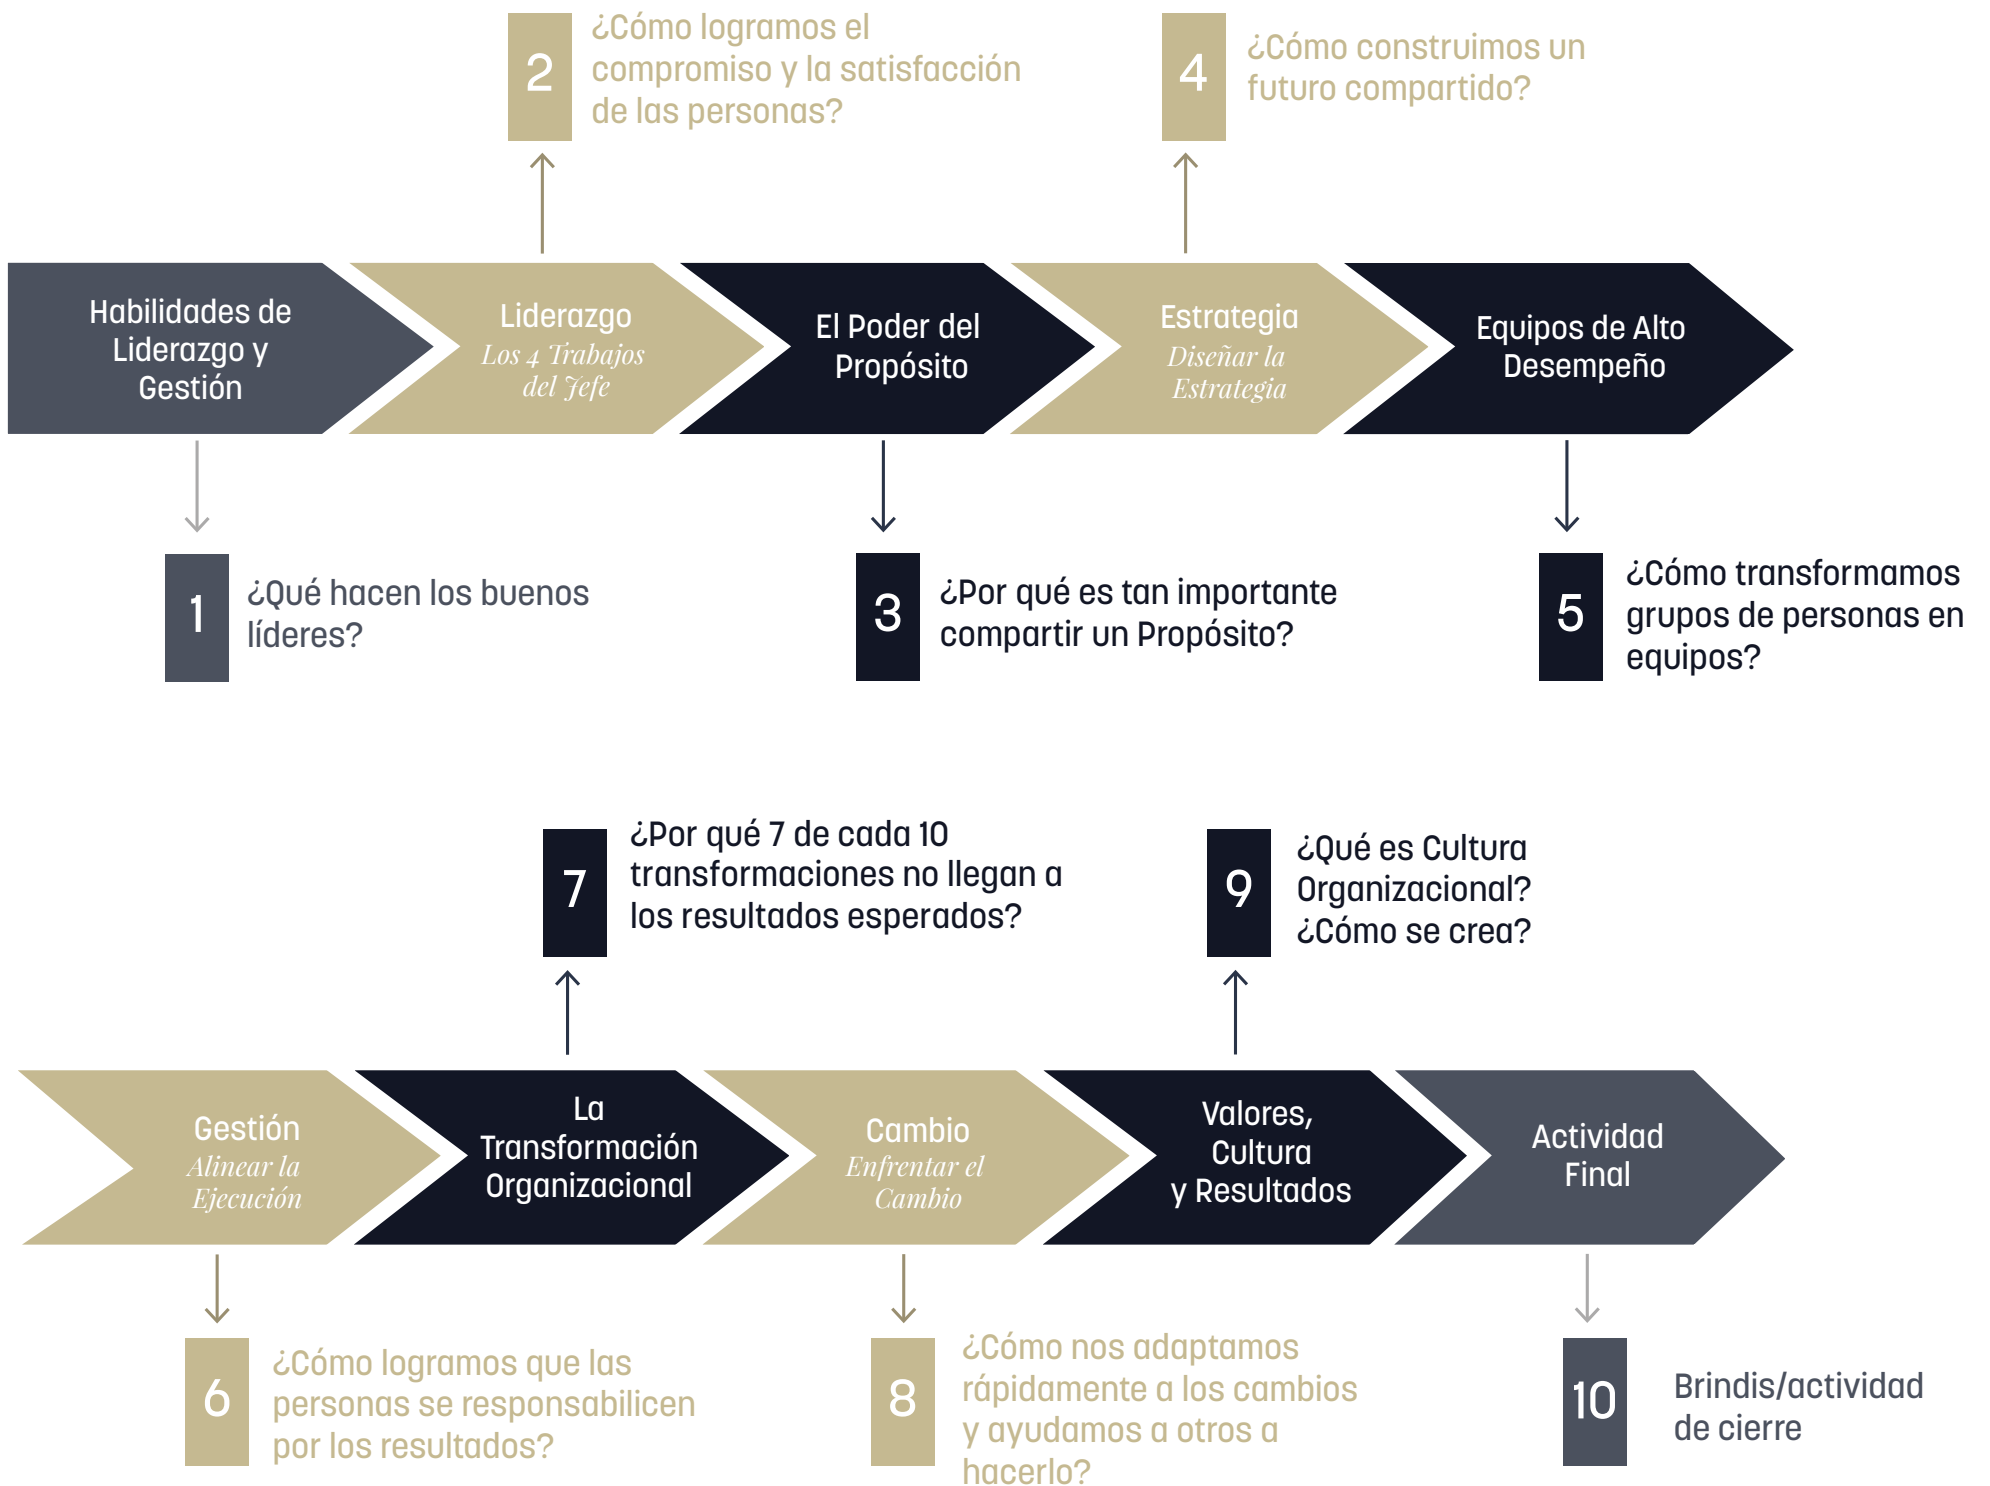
2 ¿Cómo logramos el compromiso y la satisfacción de las personas?

4 ¿Cómo construimos un futuro compartido?

Habilidades de Liderazgo y Gestión

Liderazgo
Los 4 Trabajos del Jefe

El Poder del Propósito

Estrategia
Diseñar la Estrategia

Equipos de Alto Desempeño

1 ¿Qué hacen los buenos líderes?

3 ¿Por qué es tan importante compartir un Propósito?

5 ¿Cómo transformamos grupos de personas en equipos?

7 ¿Por qué 7 de cada 10 transformaciones no llegan a los resultados esperados?

9 ¿Qué es Cultura Organizacional? ¿Cómo se crea?

Gestión
Alinear la Ejecución

La Transformación Organizacional

Cambio
Enfrentar el Cambio

Valores, Cultura y Resultados

Actividad Final

6 ¿Cómo logramos que las personas se responsabilicen por los resultados?

8 ¿Cómo nos adaptamos rápidamente a los cambios y ayudamos a otros a hacerlo?

10 Brindis/actividad de cierre